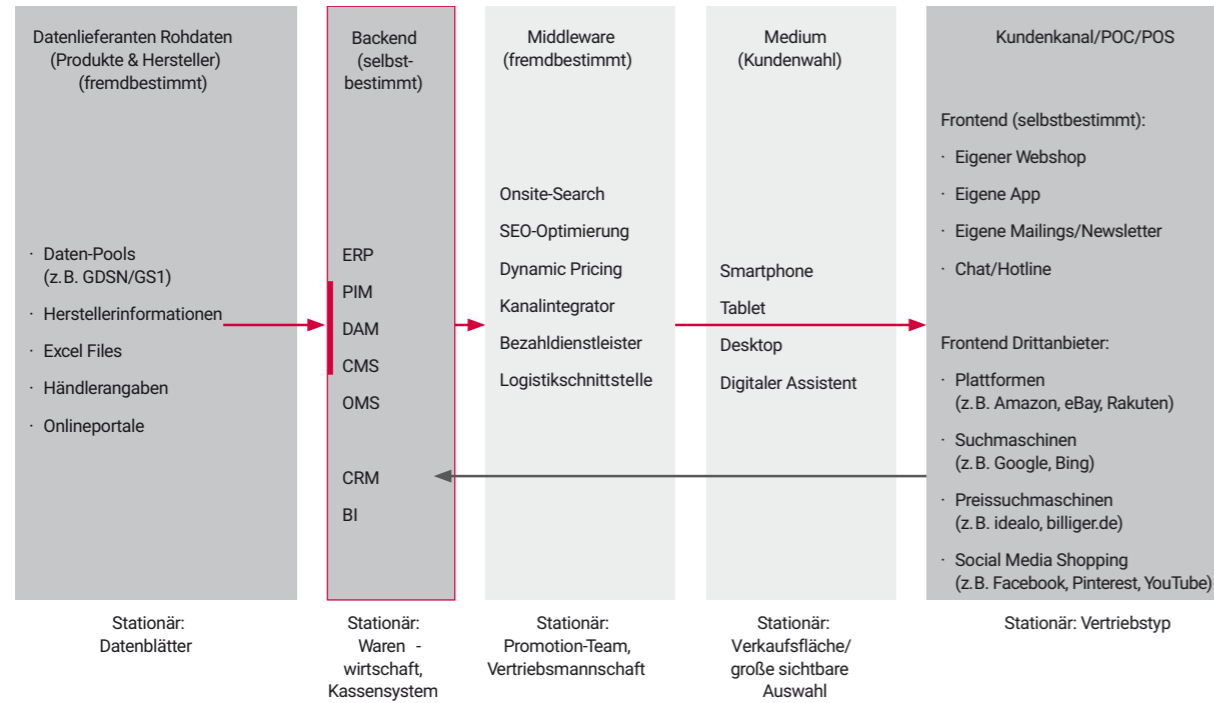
Datenlieferanten Rohdaten (Produkte & Hersteller) (fremdbestimmt)

· Daten-Pools (z. B. GDSN/GS1)
· Herstellerinformationen
· Excel Files
· Händlerangaben
· Onlineportale

Backend (selbstbestimmt)

ERP
PIM
DAM
CMS
OMS

CRM
BI

Middleware (fremdbestimmt)

Onsite-Search
SEO-Optimierung
Dynamic Pricing
Kanalintegrator
Bezahldienstleister
Logistikschnittstelle

Medium (Kundenwahl)

Smartphone
Tablet
Desktop
Digitaler Assistent

Kundenkanal/POC/POS

Frontend (selbstbestimmt):
· Eigener Webshop
· Eigene App
· Eigene Mailings/Newsletter
· Chat/Hotline

Frontend Drittanbieter:
· Plattformen (z. B. Amazon, eBay, Rakuten)
· Suchmaschinen (z. B. Google, Bing)
· Preissuchmaschinen (z. B. idealo, billiger.de)
· Social Media Shopping (z. B. Facebook, Pinterest, YouTube)

Stationär: Datenblätter

Stationär: Waren - wirtschaft, Kassensystem

Stationär: Promotion-Team, Vertriebsmannschaft

Stationär: Verkaufsfläche/ große sichtbare Auswahl

Stationär: Vertriebstyp